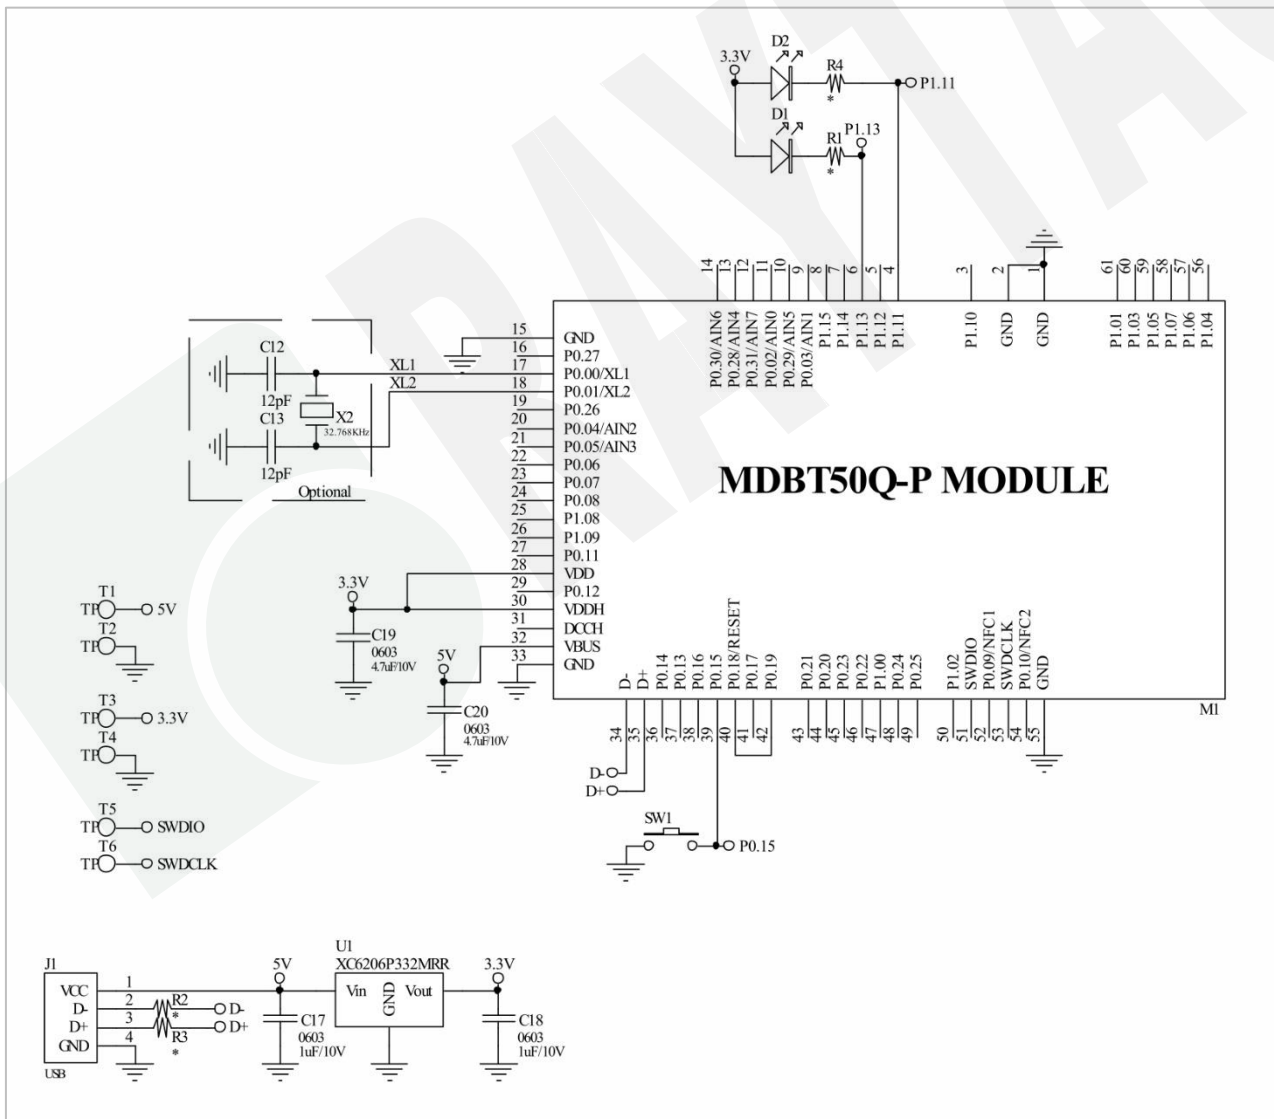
3.3V
D2
R4
*
P1.11
D1
R1
P1.13
*

14 13 12 11 10 9 8 7 6 5 4
P0.30/AIN6 P0.28/AIN4 P0.31/AIN7 P0.02/AIN0 P0.29/AIN5 P0.03/AIN1 P1.15 P1.14 P1.13 P1.12 P1.11

3 2 1
P1.10 GND GND

61 60 59 58 57 56
P1.01 P1.03 P1.05 P1.07 P1.06 P1.04

C12
12pF
XL1
XL2
C13
X2
32.768KHz
12pF
Optional

15 GND
16 P0.27
17 P0.00/XL1
18 P0.01/XL2
19 P0.26
20 P0.04/AIN2
21 P0.05/AIN3
22 P0.06
23 P0.07
24 P0.08
25 P1.08
26 P1.09
27 P0.11
28 VDD
29 P0.12
30 VDDH
31 DCCH
32 VBUS
33 GND

MDBT50Q-P MODULE

3.3V
C19
0603
4.7uF/10V
5V
C20
0603
4.7uF/10V

T1
TP 5V
T2
TP
T3
TP 3.3V
T4
TP
T5
TP SWDIO
T6
TP SWDCLK

D- D+ P0.14 P0.13 P0.16 P0.15 P0.18/RESET P0.17 P0.19 P0.21 P0.20 P0.23 P0.22 P1.00 P0.24 P0.25 P1.02 SWDIO P0.09/NFC1 SWDCLK P0.10/NFC2 GND
34 35 36 37 38 39 40 41 42 43 44 45 46 47 48 49 50 51 52 53 54 55
M1

D-
D+
SW1
P0.15

J1
VCC 1
D- 2
D+ 3
GND 4
USB
R2
*
D-
R3
D+
*
5V
C17
0603
1uF/10V
U1
XC6206P332MRR
Vin GND Vout
3.3V
C18
0603
1uF/10V